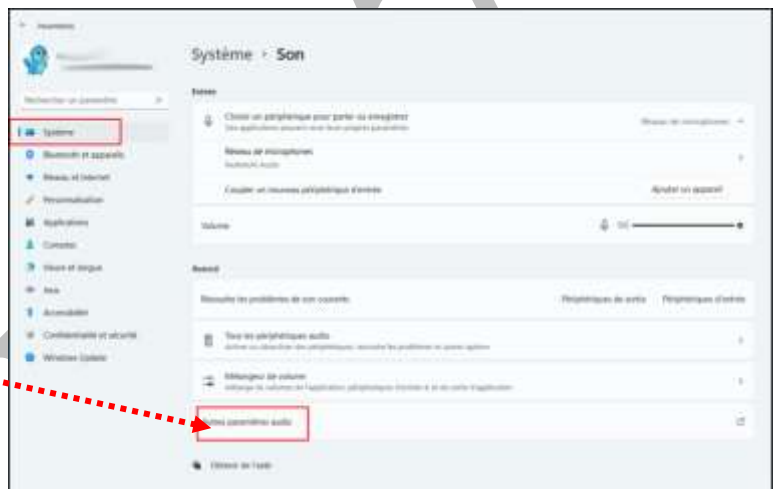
Paramètres

Rechercher un paramètre

Système
Bluetooth et appareils
Réseau et Internet
Personnalisation
Applications
Comptes
Heure et langue
Jeux
Accessibilité
Confidentialité et sécurité
Windows Update

Système › Son

Entrée

Choisir un périphérique pour parler ou enregistrer
Ces applications peuvent avoir leurs propres paramètres
Réseau de microphones

Réseau de microphones
Realtek(R) Audio

Coupler un nouveau périphérique d'entrée
Ajouter un appareil

Volume
50

Avancé

Résoudre les problèmes de son courants
Périphériques de sortie
Périphériques d'entrée

Tous les périphériques audio
Activer ou désactiver des périphériques, résoudre les problèmes ou autres options

Mélangeur de volume
Mélange de volumes de l'application, périphériques d'entrée et de sortie d'application

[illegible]res paramètres audio

Obtenir de l'aide